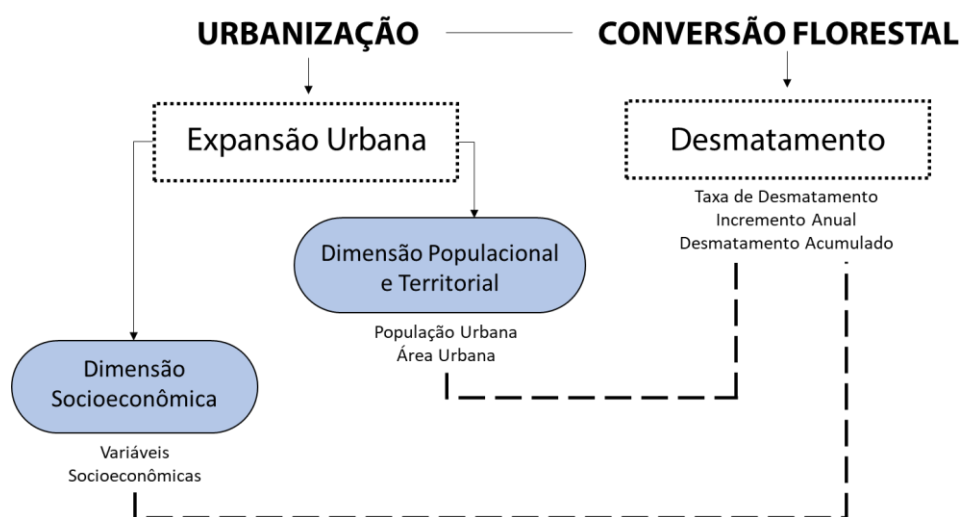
URBANIZAÇÃO

CONVERSÃO FLORESTAL

Expansão Urbana

Desmatamento

Taxa de Desmatamento
Incremento Anual
Desmatamento Acumulado

Dimensão Populacional e Territorial

População Urbana
Área Urbana

Dimensão Socioeconômica

Variáveis
Socioeconômicas